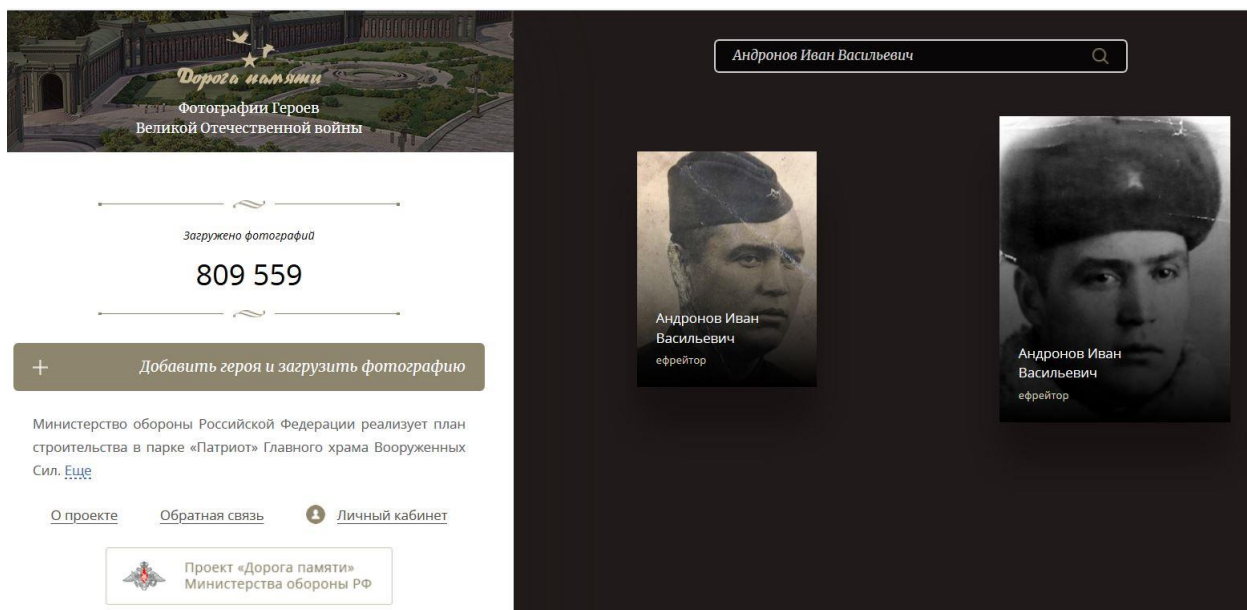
Дорога памяти
Фотографии Героев
Великой Отечественной войны

Загружено фотографий
809 559

+ Добавить героя и загрузить фотографию

Министерство обороны Российской Федерации реализует план строительства в парке «Патриот» Главного храма Вооруженных Сил. Еще

О проекте Обратная связь Личный кабинет

Проект «Дорога памяти» Министерства обороны РФ

Андронов Иван Васильевич

Андронов Иван Васильевич
ефрейтор

Андронов Иван Васильевич
ефрейтор